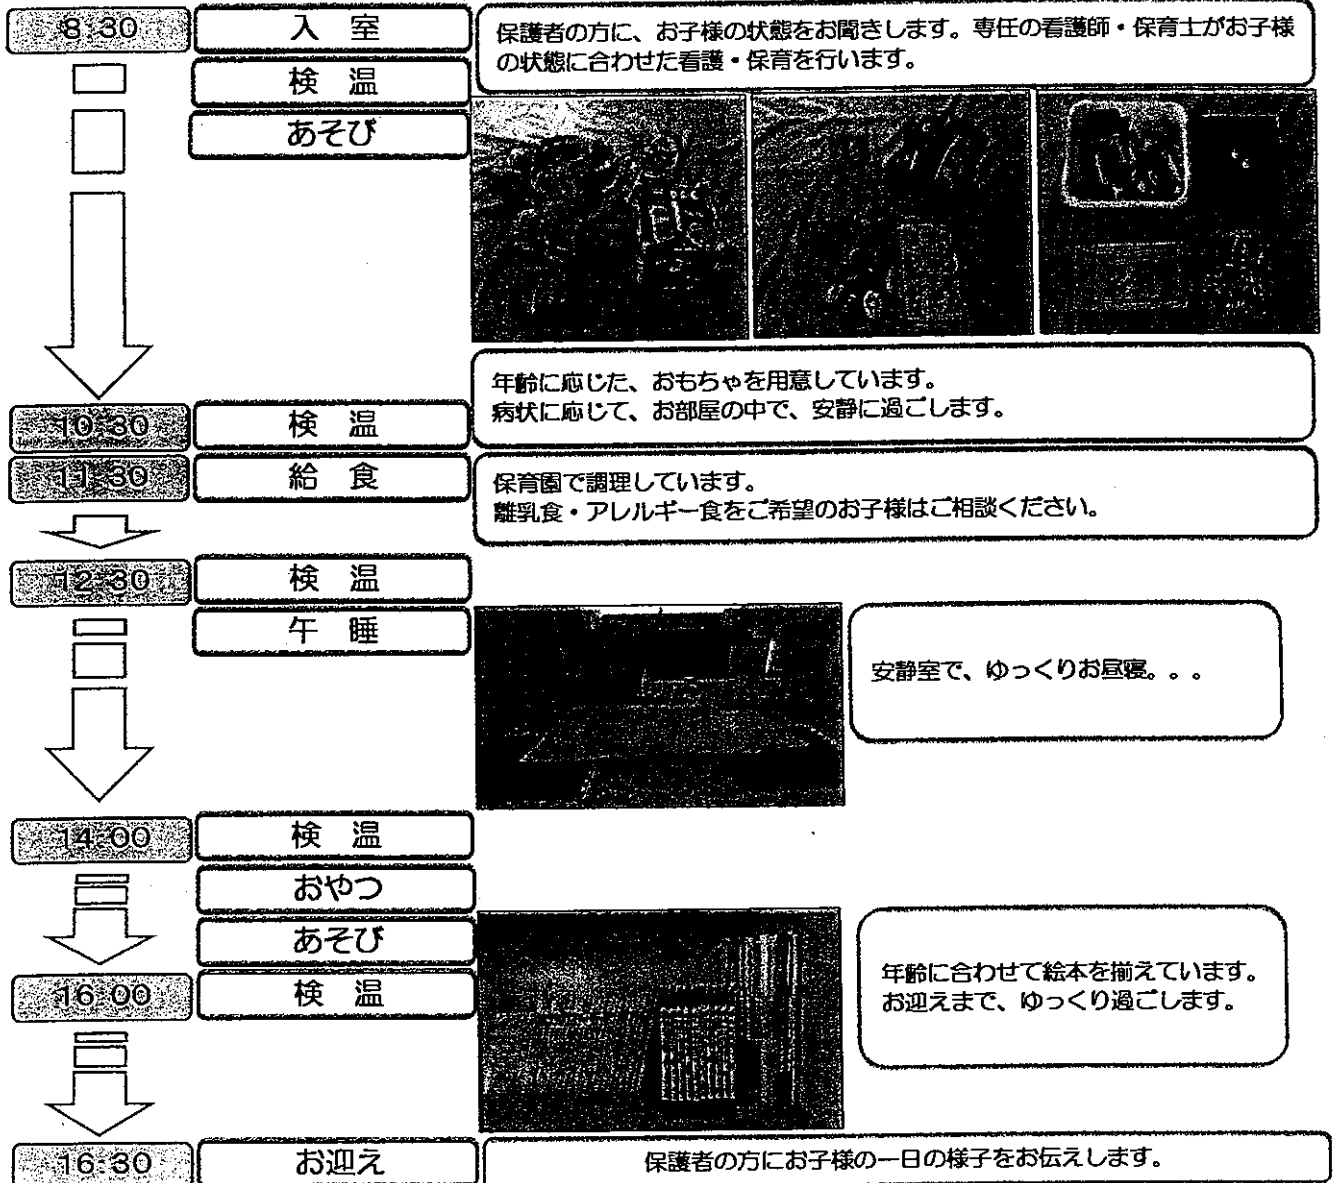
8:30 入室
保護者の方に、お子様の状態をお聞きします。専任の看護師・保育士がお子様の状態に合わせた看護・保育を行います。

検温

あそび

年齢に応じた、おもちゃを用意しています。
病状に応じて、お部屋の中で、安静に過ごします。

10:30 検温

11:30 給食
保育園で調理しています。
離乳食・アレルギー食をご希望のお子様はご相談ください。

12:30 検温

午睡
安静室で、ゆっくりお昼寝。。。

14:00 検温

おやつ

あそび

16:00 検温
年齢に合わせて絵本を揃えています。
お迎えまで、ゆっくり過ごします。

16:30 お迎え
保護者の方にお子様の一日の様子をお伝えします。